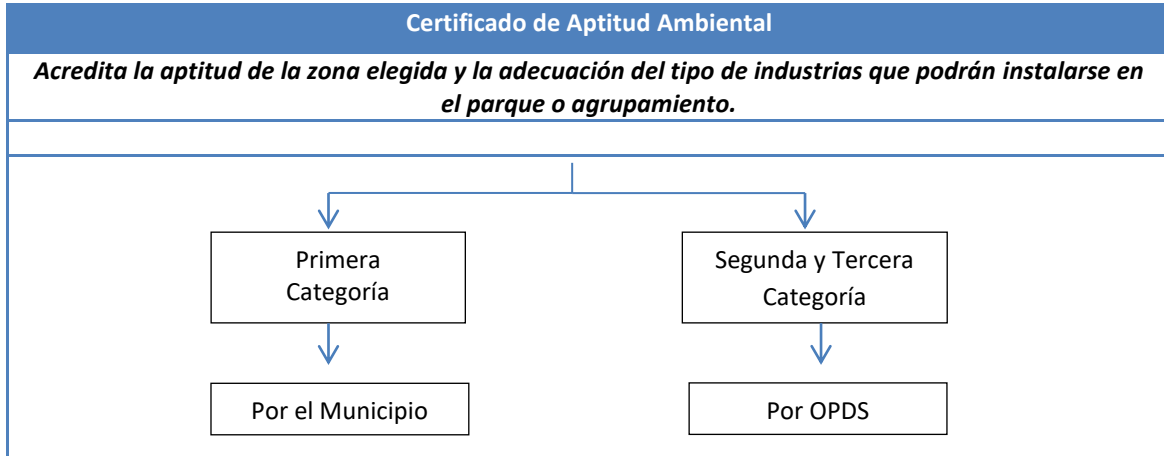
Certificado de Aptitud Ambiental

Acredita la aptitud de la zona elegida y la adecuación del tipo de industrias que podrán instalarse en el parque o agrupamiento.

Primera Categoría

Segunda y Tercera Categoría

Por el Municipio

Por OPDS